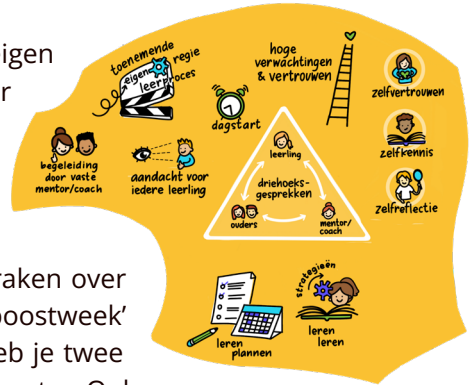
igen
r

toenemende regie
eigen leerproces

hoge verwachtingen & vertrouwen

dagstart

zelfvertrouwen

begeleiding door vaste mentor/coach

aandacht voor iedere leerling

leerling

driehoeksgesprekken

ouders

mentor/coach

zelfkennis

zelfreflectie

raken over
boostweek'
eb je twee

leren plannen

strategieën

leren leren